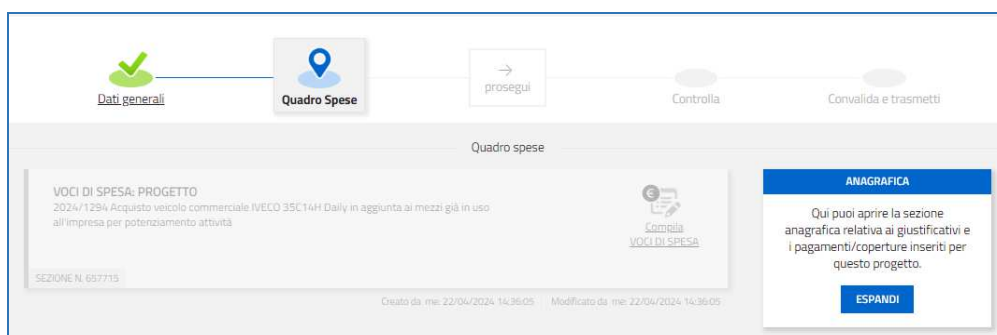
Dati generali

Quadro Spese

→
prosegui

Controlla

Convalida e trasmetti

Quadro spese

VOCI DI SPESA: PROGETTO
2024/1294 Acquisto veicolo commerciale IVECO 35C14H Daily in aggiunta ai mezzi già in uso all'impresa per potenziamento attività

Compila
VOCI DI SPESA

SEZIONE N. 657715

Creato da me: 22/04/2024 14:36:05 Modificato da me: 22/04/2024 14:36:05

ANAGRAFICA

Qui puoi aprire la sezione anagrafica relativa ai giustificativi e i pagamenti/coperture inseriti per questo progetto.

ESPANDI